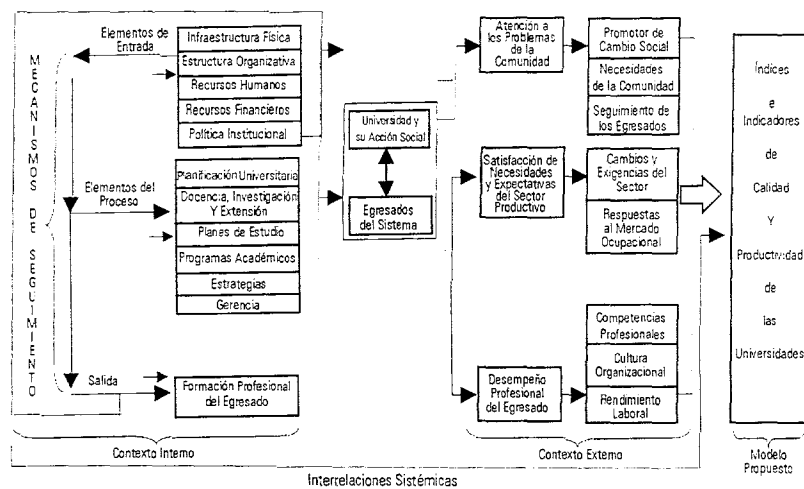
MECANISMOS DE SEGUIMIENTO

Elementos de Entrada

Infraestructura Física
Estructura Organizativa
Recursos Humanos
Recursos Financieros
Política Institucional

Elementos del Proceso

Planificación Universitaria
Docencia, Investigación Y Extensión
Planes de Estudio
Programas Académicos
Estrategias
Gerencia

Salida

Formación Profesional del Egresado

Contexto Interno

Universidad y su Acción Social

Egresados del Sistema

Atención a los Problemas de la Comunidad

Promotor de Cambio Social
Necesidades de la Comunidad
Seguimiento de los Egresados

Satisfacción de Necesidades y Expectativas del Sector Productivo

Cambios y Exigencias del Sector
Respuestas al Mercado Ocupacional

Desempeño Profesional del Egresado

Competencias Profesionales
Cultura Organizacional
Rendimiento Laboral

Contexto Externo

Índices e Indicadores de Calidad Y Productividad de las Universidades

Modelo Propuesto

Interrelaciones Sistémicas